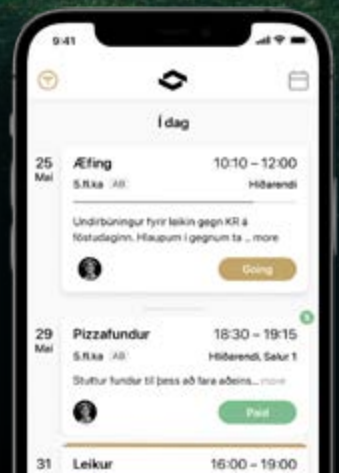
9:41

Í dag

25
Maí

Æfing
10:10 – 12:00
5.fl.ka
AB
Hlíðarendi

Undirbúningur fyrir leikinn gegn KR á föstudaginn. Hlaupum í gegnum ta... more

Going

29
Maí

Pizzafundur
18:30 – 19:15
5.fl.ka
AB
Hlíðarendi, Salur 1

Stuttur fundur til þess að fara aðeins... more

Paid

31

Leikur
16:00 – 19:00